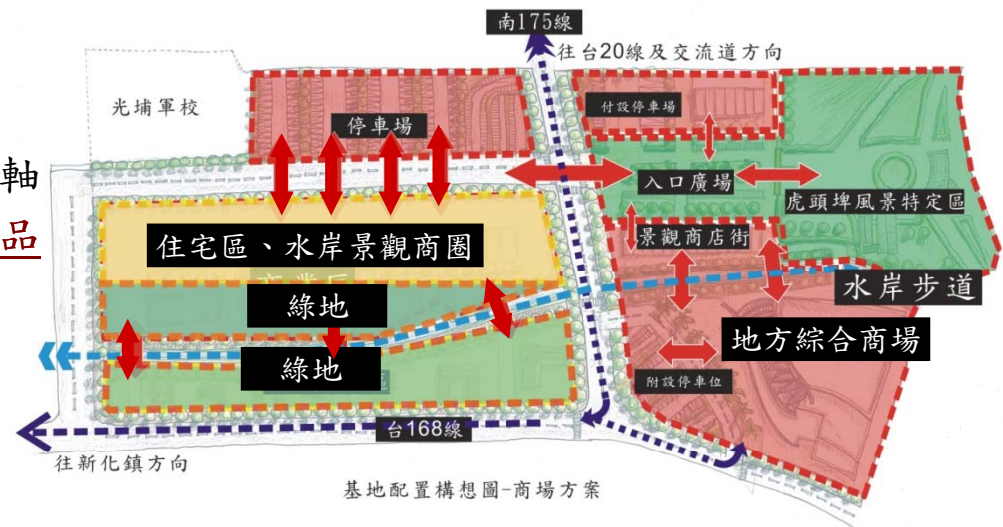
南175線
往台20線及交流道方向
光埔軍校
軸
品
停車場
付設停車場
入口廣場
虎頭埤風景特定區
住宅區、水岸景觀商圈
景觀商店街
水岸步道
綠地
地方綜合商場
綠地
附設停車位
台168線
往新化鎮方向
基地配置構想圖-商場方案